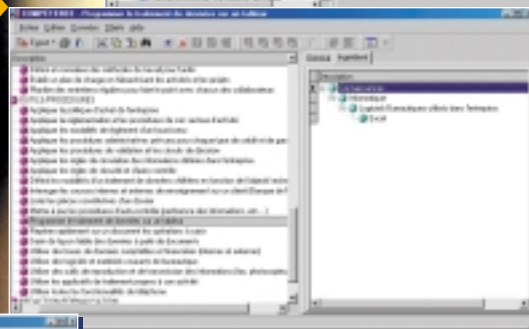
COMPETENCE : Programmer le traitement de dossiers sur un tableur

Fichier Edition Données Fenêtre Aide

Description

OUTILS/PROCEDURES

Programmer le traitement de dossiers sur un tableur

Général Rattachement

Bureautique

Excel